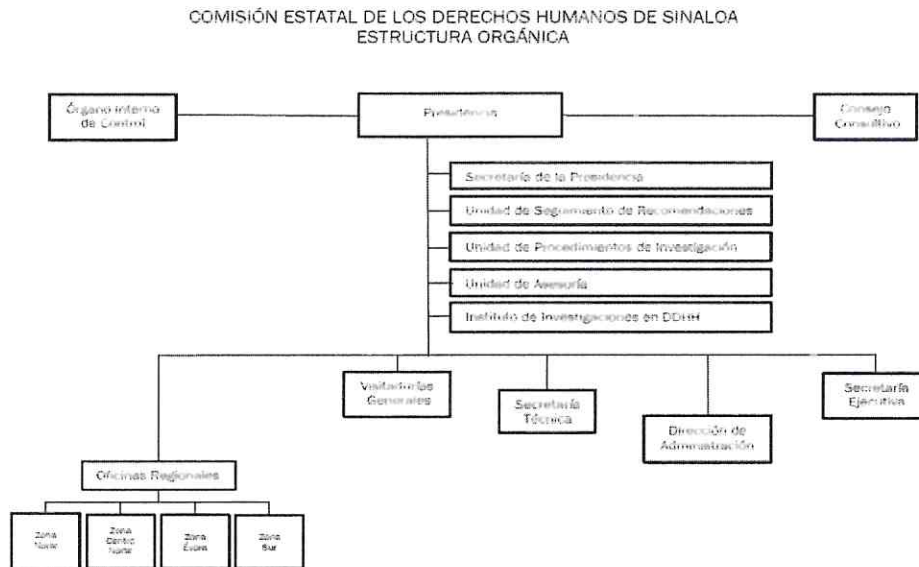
COMISIÓN ESTATAL DE LOS DERECHOS HUMANOS DE SINALOA
ESTRUCTURA ORGÁNICA

Órgano Interno de Control

Presidencia

Consejo Consultivo

Secretaría de la Presidencia

Unidad de Seguimiento de Recomendaciones

Unidad de Procedimientos de Investigación

Unidad de Asesoría

Instituto de Investigaciones en DDHH

Visitadurías Generales

Secretaría Técnica

Dirección de Administración

Secretaría Ejecutiva

Oficinas Regionales

Zona Norte

Zona Centro Norte

Zona Évora

Zona Sur